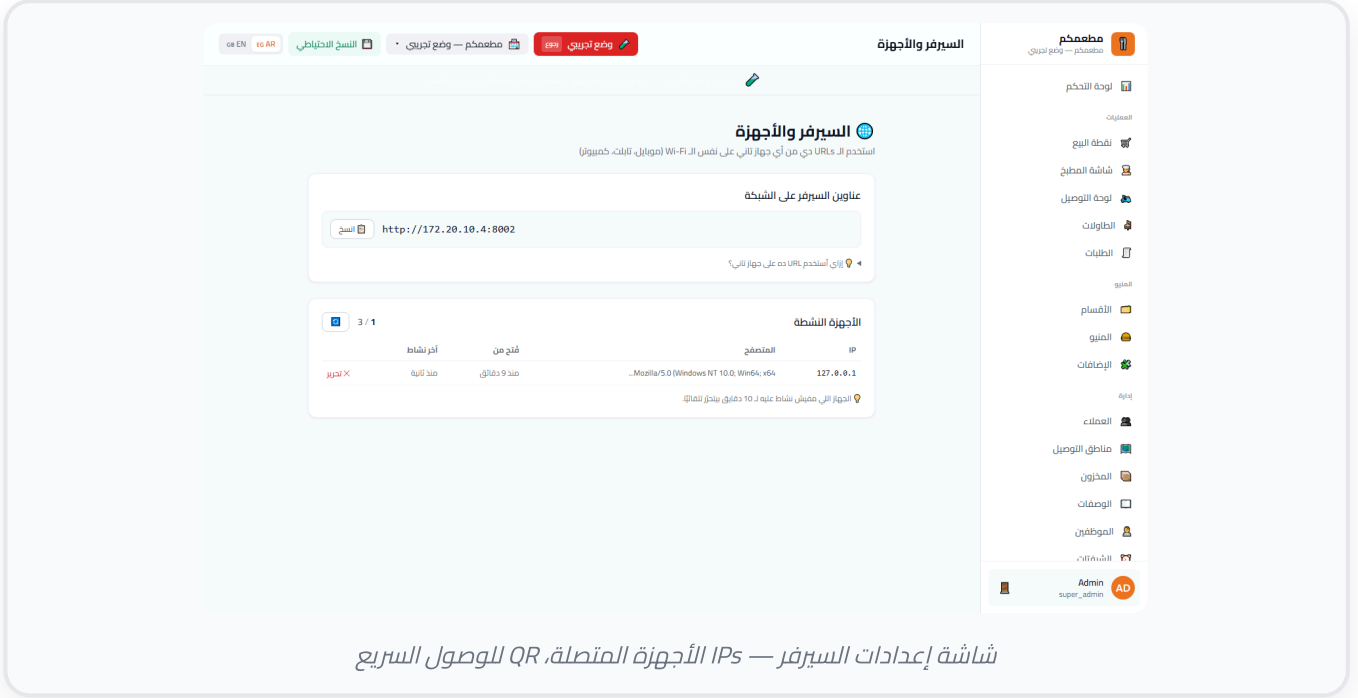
مطعمكم
مطعمكم — وضع تجريبي

لوحة التحكم
العمليات
نقطة البيع
شاشة المطبخ
لوحة التوصيل
الطاولات
الطلبات
المنيو
الأقسام
المنيو
الإضافات
إدارة
العملاء
مناطق التوصيل
المخزون
الوصفات
الموظفين
الشيفتات

AD Admin
super_admin

السيرفر والأجهزة
وضع تجريبي
مطعمكم — وضع تجريبي
النسخ الاحتياطي
EG AR
GB EN

السيرفر والأجهزة
استخدم الـ URLs دي من أي جهاز تاني على نفس الـ Wi-Fi (موبايل، تابلت، كمبيوتر)

عناوين السيرفر على الشبكة
http://172.20.10.4:8002
انسخ
إزاي أستخدم URL ده على جهاز تاني؟

الأجهزة النشطة
1 / 3

| IP | المتصفح | فتح من | آخر نشاط | |
|---|---|---|---|---|
| 127.0.0.1 | Mozilla/5.0 (Windows NT 10.0; Win64; x64... | منذ 9 دقائق | منذ ثانية | ✕ تحرير |

الجهاز اللي مفيش نشاط عليه لـ 10 دقايق بيتحرر تلقائيًا.

شاشة إعدادات السيرفر — IPs الأجهزة المتصلة، QR للوصول السريع